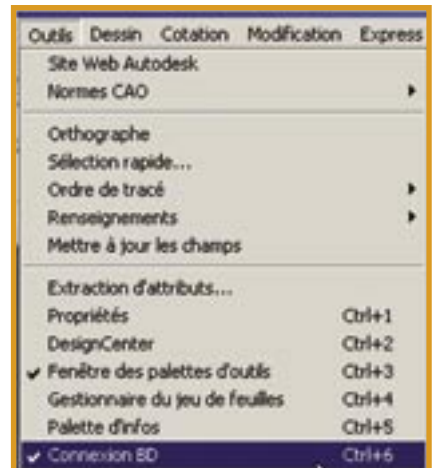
Outils Dessin Cotation Modification Express

Site Web Autodesk
Normes CAO

Orthographe
Sélection rapide...
Ordre de tracé
Renseignements
Mettre à jour les champs

Extraction d'attributs...
Propriétés Ctrl+1
DesignCenter Ctrl+2
✔ Fenêtre des palettes d'outils Ctrl+3
Gestionnaire du jeu de feuilles Ctrl+4
Palette d'infos Ctrl+5
✔ Connexion BD Ctrl+6